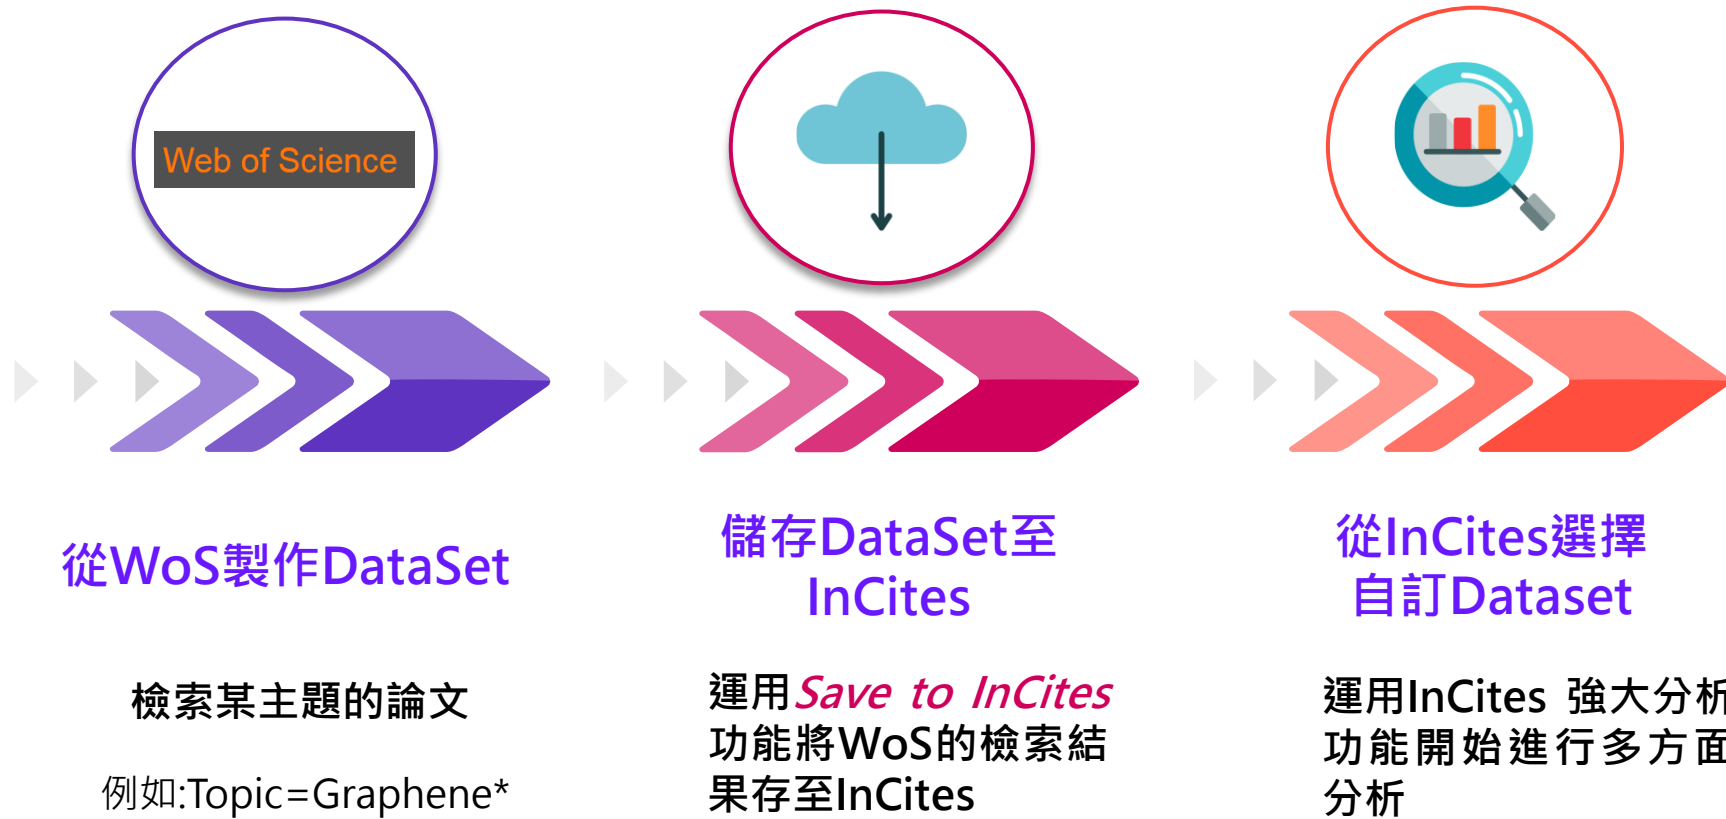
Web of Science

從WoS製作DataSet

檢索某主題的論文

例如:Topic=Graphene*

儲存DataSet至InCites

運用Save to InCites功能將WoS的檢索結果存至InCites

從InCites選擇自訂Dataset

運用InCites 強大分析功能開始進行多方面分析